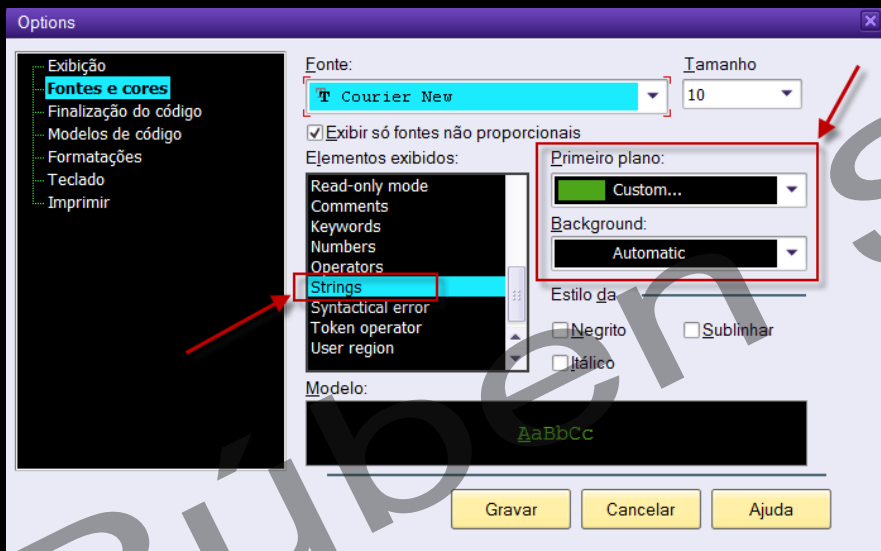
Options

Exibição
Fontes e cores
Finalização do código
Modelos de código
Formatações
Teclado
Imprimir

Fonte:
Courier New
Tamanho
10
Exibir só fontes não proporcionais
Elementos exibidos:
Read-only mode
Comments
Keywords
Numbers
Operators
Strings
Syntactical error
Token operator
User region
Primeiro plano:
Custom...
Background:
Automatic
Estilo da
Negrito
Sublinhar
Itálico
Modelo:
AaBbCc
Gravar
Cancelar
Ajuda

Rúben S